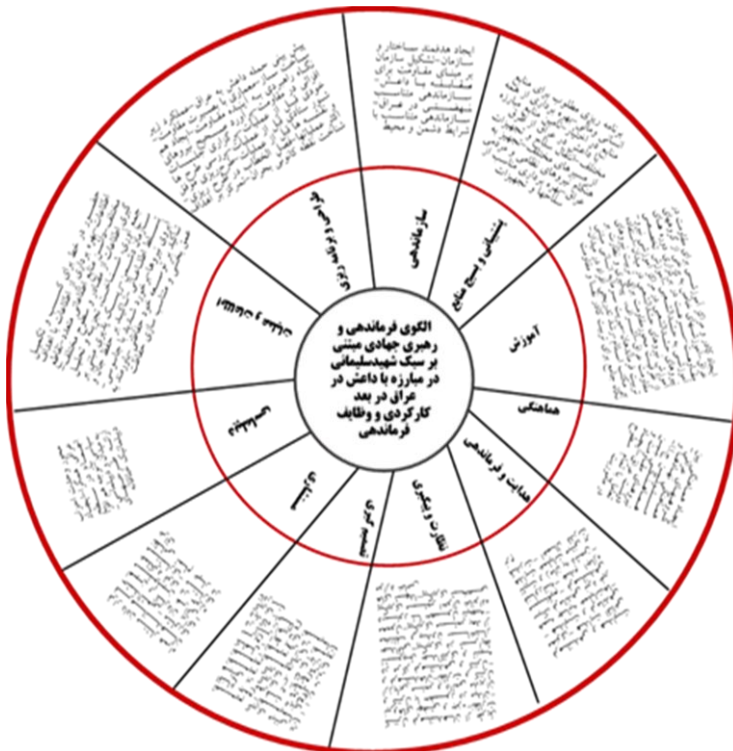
الگوی فرماندهی و رهبری جهادی مبتنی بر سبک شهیدسلیمانی در مبارزه با داعش در عراق در بعد کارکردی و وظایف فرماندهی

سازماندهی

پشتیبانی و بسیج منابع

آموزش

هماهنگی

هدایت و فرماندهی

نظارت و پیگیری

تصمیم گیری

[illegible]

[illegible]

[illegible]

طراحی و برنامه ریزی

ایجاد هدفمند ساختار سازمان-تشکیل سازمان در مبنای مقاومت برای مقابله با داعش سازماندهی مناسب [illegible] در عراق سازماندهی متناسب با شرایط دشمن و محیط

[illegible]

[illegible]

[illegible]

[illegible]

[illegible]

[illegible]

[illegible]

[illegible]

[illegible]

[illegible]